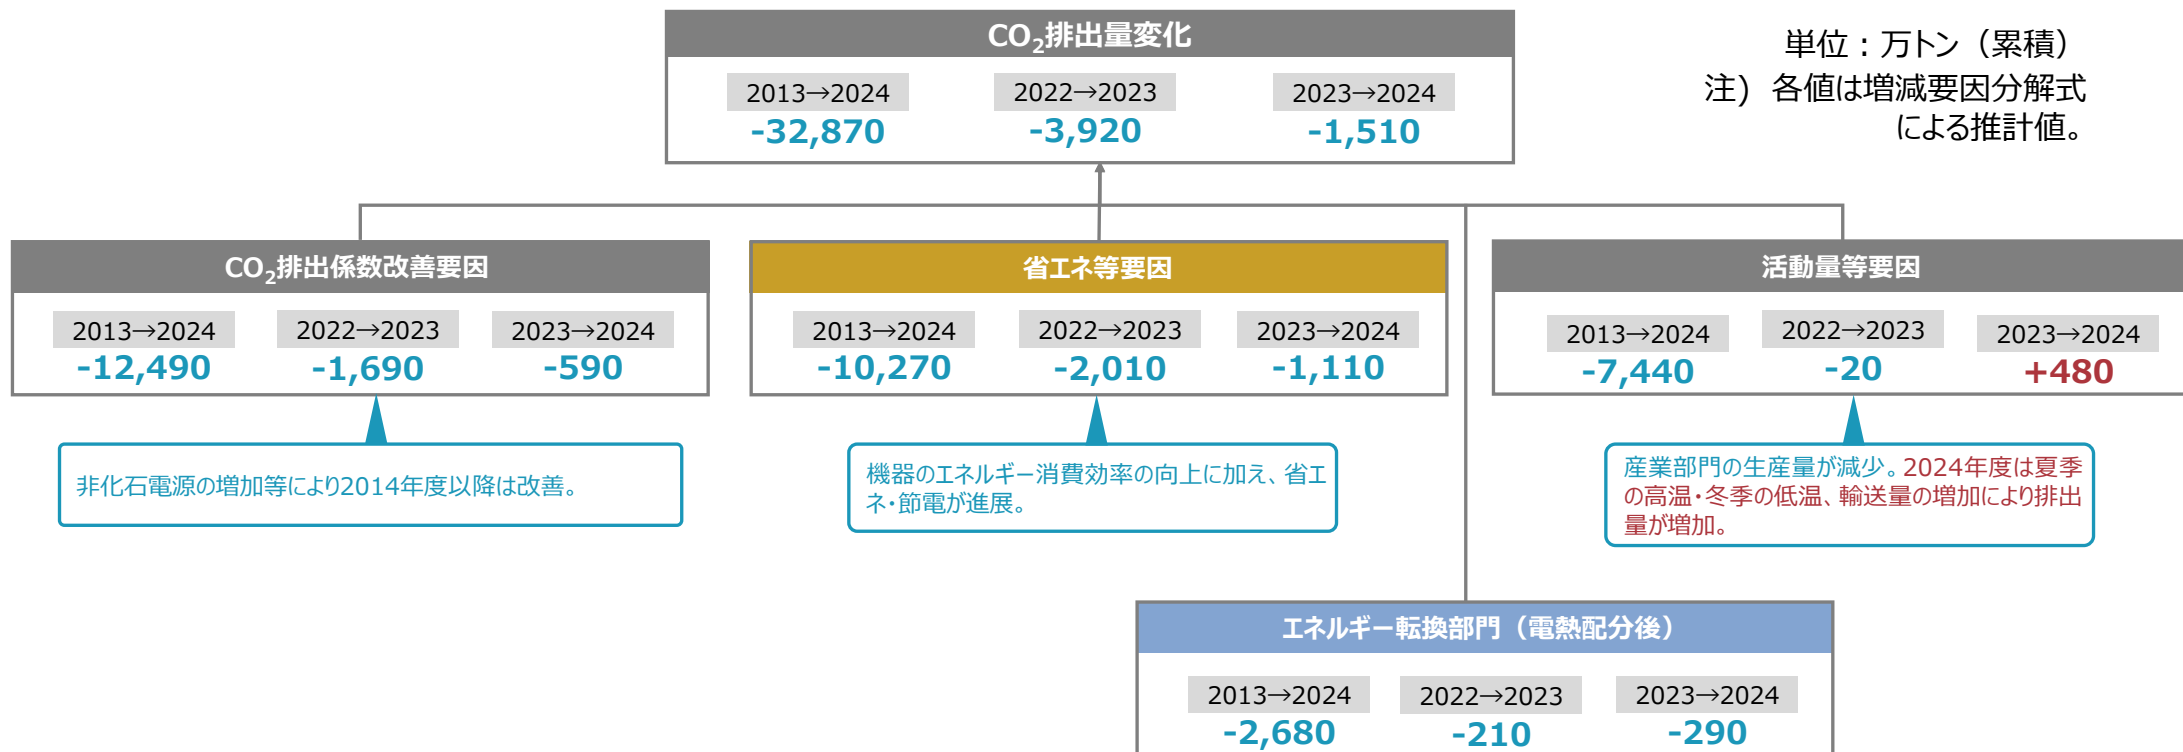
$CO_2$排出量変化

2013→2024
-32,870

2022→2023
-3,920

2023→2024
-1,510

単位：万トン（累積）
注）各値は増減要因分解式による推計値。

$CO_2$排出係数改善要因

2013→2024
-12,490

2022→2023
-1,690

2023→2024
-590

非化石電源の増加等により2014年度以降は改善。

省エネ等要因

2013→2024
-10,270

2022→2023
-2,010

2023→2024
-1,110

機器のエネルギー消費効率の向上に加え、省エネ・節電が進展。

活動量等要因

2013→2024
-7,440

2022→2023
-20

2023→2024
+480

産業部門の生産量が減少。2024年度は夏季の高温・冬季の低温、輸送量の増加により排出量が増加。

エネルギー転換部門（電熱配分後）

2013→2024
-2,680

2022→2023
-210

2023→2024
-290